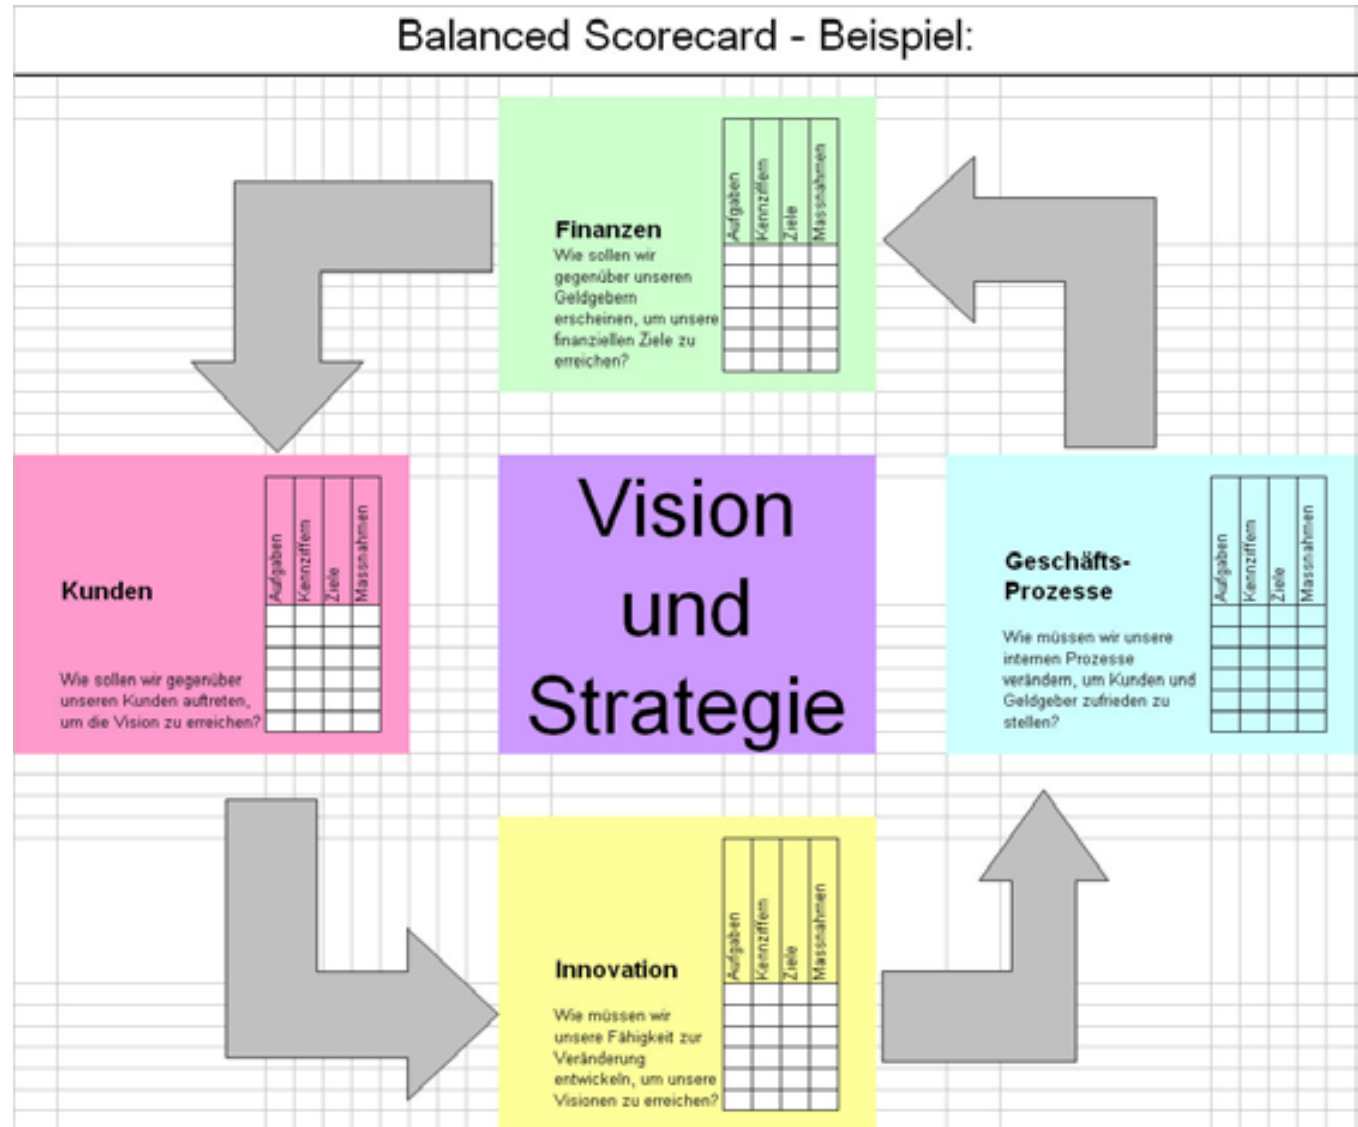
Balanced Scorecard - Beispiel:

Finanzen
Wie sollen wir gegenüber unseren Geldgebern erscheinen, um unsere finanziellen Ziele zu erreichen?

| Aufgaben | Kennziffern | Ziele | Massnahmen |
|---|---|---|---|
| | | | |
| | | | |
| | | | |
| | | | |
| | | | |
| | | | |

Kunden
Wie sollen wir gegenüber unseren Kunden auftreten, um die Vision zu erreichen?

| Aufgaben | Kennziffern | Ziele | Massnahmen |
|---|---|---|---|
| | | | |
| | | | |
| | | | |
| | | | |
| | | | |
| | | | |

Vision und Strategie

Geschäfts-Prozesse
Wie müssen wir unsere internen Prozesse verändern, um Kunden und Geldgeber zufrieden zu stellen?

| Aufgaben | Kennziffern | Ziele | Massnahmen |
|---|---|---|---|
| | | | |
| | | | |
| | | | |
| | | | |
| | | | |
| | | | |

Innovation
Wie müssen wir unsere Fähigkeit zur Veränderung entwickeln, um unsere Visionen zu erreichen?

| Aufgaben | Kennziffern | Ziele | Massnahmen |
|---|---|---|---|
| | | | |
| | | | |
| | | | |
| | | | |
| | | | |
| | | | |